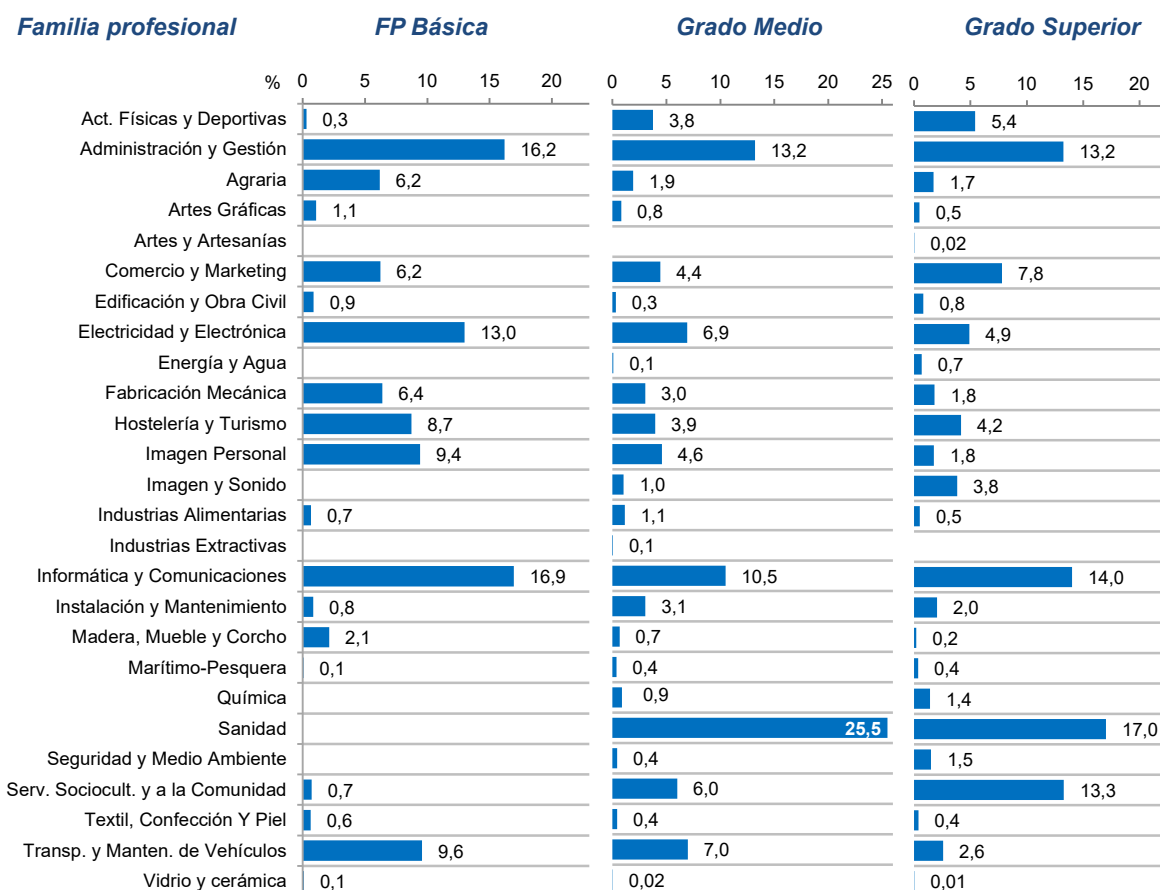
| Familia profesional | FP Básica | Grado Medio | Grado Superior |
|---|---|---|---|
| % | 0 5 10 15 20 | 0 5 10 15 20 25 | 0 5 10 15 20 |
| Act. Físicas y Deportivas | 0,3 | 3,8 | 5,4 |
| Administración y Gestión | 16,2 | 13,2 | 13,2 |
| Agraria | 6,2 | 1,9 | 1,7 |
| Artes Gráficas | 1,1 | 0,8 | 0,5 |
| Artes y Artesanías | | | 0,02 |
| Comercio y Marketing | 6,2 | 4,4 | 7,8 |
| Edificación y Obra Civil | 0,9 | 0,3 | 0,8 |
| Electricidad y Electrónica | 13,0 | 6,9 | 4,9 |
| Energía y Agua | | 0,1 | 0,7 |
| Fabricación Mecánica | 6,4 | 3,0 | 1,8 |
| Hostelería y Turismo | 8,7 | 3,9 | 4,2 |
| Imagen Personal | 9,4 | 4,6 | 1,8 |
| Imagen y Sonido | | 1,0 | 3,8 |
| Industrias Alimentarias | 0,7 | 1,1 | 0,5 |
| Industrias Extractivas | | 0,1 | |
| Informática y Comunicaciones | 16,9 | 10,5 | 14,0 |
| Instalación y Mantenimiento | 0,8 | 3,1 | 2,0 |
| Madera, Mueble y Corcho | 2,1 | 0,7 | 0,2 |
| Marítimo-Pesquera | 0,1 | 0,4 | 0,4 |
| Química | | 0,9 | 1,4 |
| Sanidad | | 25,5 | 17,0 |
| Seguridad y Medio Ambiente | | 0,4 | 1,5 |
| Serv. Sociocult. y a la Comunidad | 0,7 | 6,0 | 13,3 |
| Textil, Confección Y Piel | 0,6 | 0,4 | 0,4 |
| Transp. y Manten. de Vehículos | 9,6 | 7,0 | 2,6 |
| Vidrio y cerámica | 0,1 | 0,02 | 0,01 |